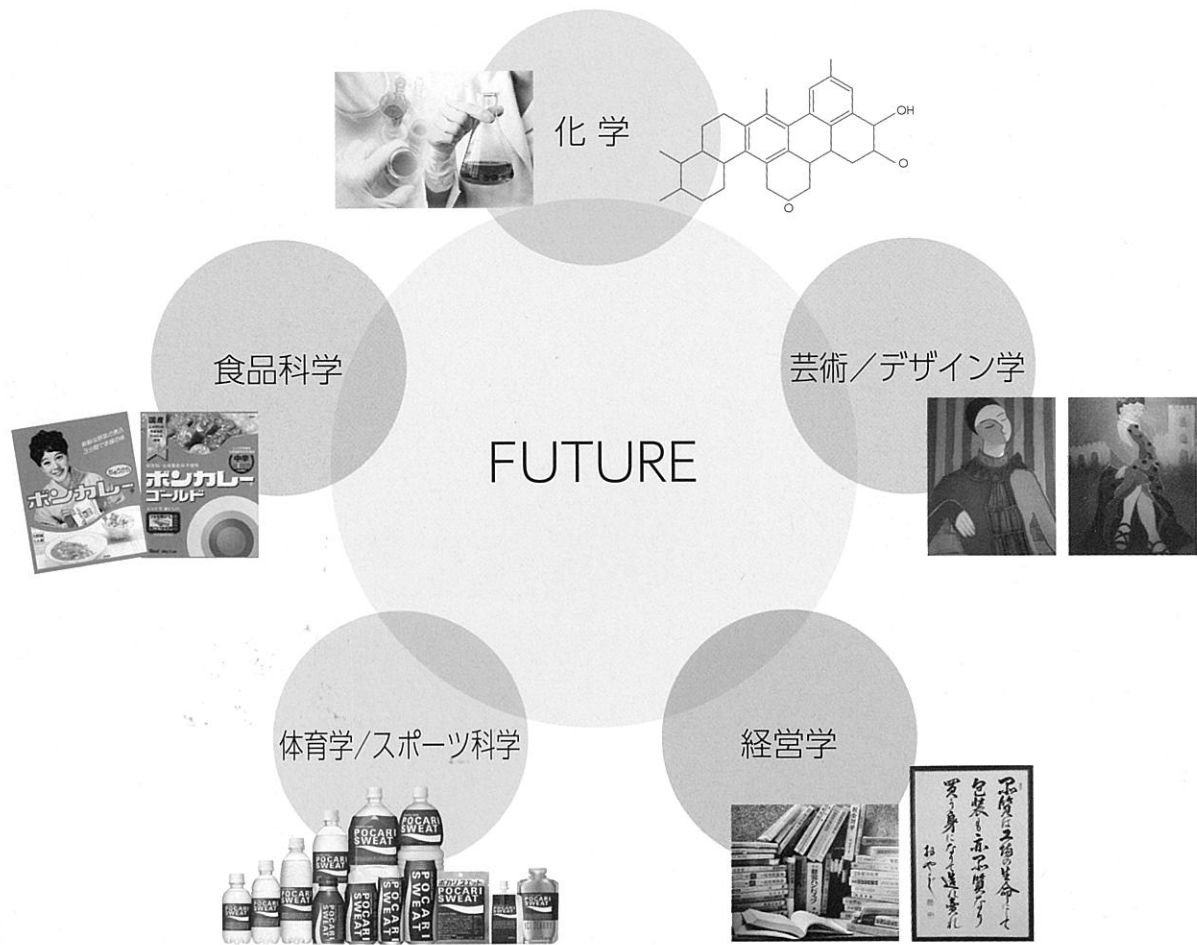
化学

OH

O

O

食品科学

芸術／デザイン学

FUTURE

ボンカレー

ボンカレー
ゴールド

体育学／スポーツ科学

経営学

POCARI SWEAT

POCARI SWEAT

POCARI SWEAT

POCARI SWEAT

POCARI SWEAT

不公平は工場の生命にして
包装も亦不公平なり
男子身になって進み出よ
おやじ